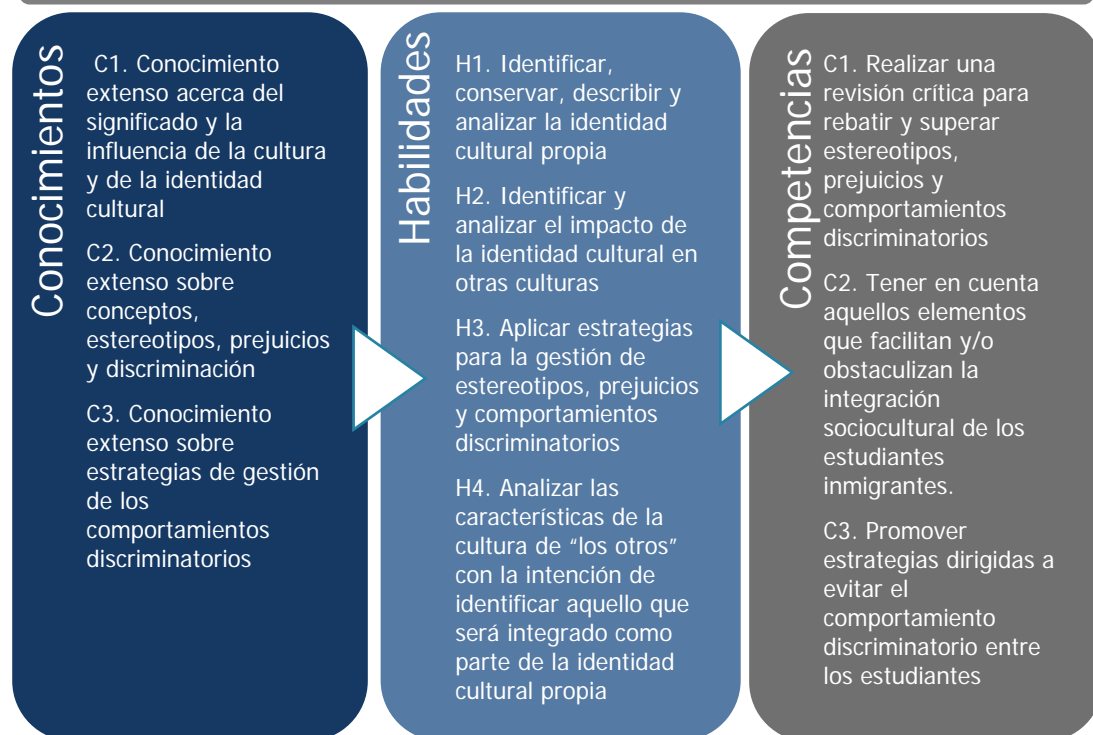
Conocimientos

C1. Conocimiento extenso acerca del significado y la influencia de la cultura y de la identidad cultural

C2. Conocimiento extenso sobre conceptos, estereotipos, prejuicios y discriminación

C3. Conocimiento extenso sobre estrategias de gestión de los comportamientos discriminatorios

Habilidades

H1. Identificar, conservar, describir y analizar la identidad cultural propia

H2. Identificar y analizar el impacto de la identidad cultural en otras culturas

H3. Aplicar estrategias para la gestión de estereotipos, prejuicios y comportamientos discriminatorios

H4. Analizar las características de la cultura de "los otros" con la intención de identificar aquello que será integrado como parte de la identidad cultural propia

Competencias

C1. Realizar una revisión crítica para rebatir y superar estereotipos, prejuicios y comportamientos discriminatorios

C2. Tener en cuenta aquellos elementos que facilitan y/o obstaculizan la integración sociocultural de los estudiantes inmigrantes.

C3. Promover estrategias dirigidas a evitar el comportamiento discriminatorio entre los estudiantes